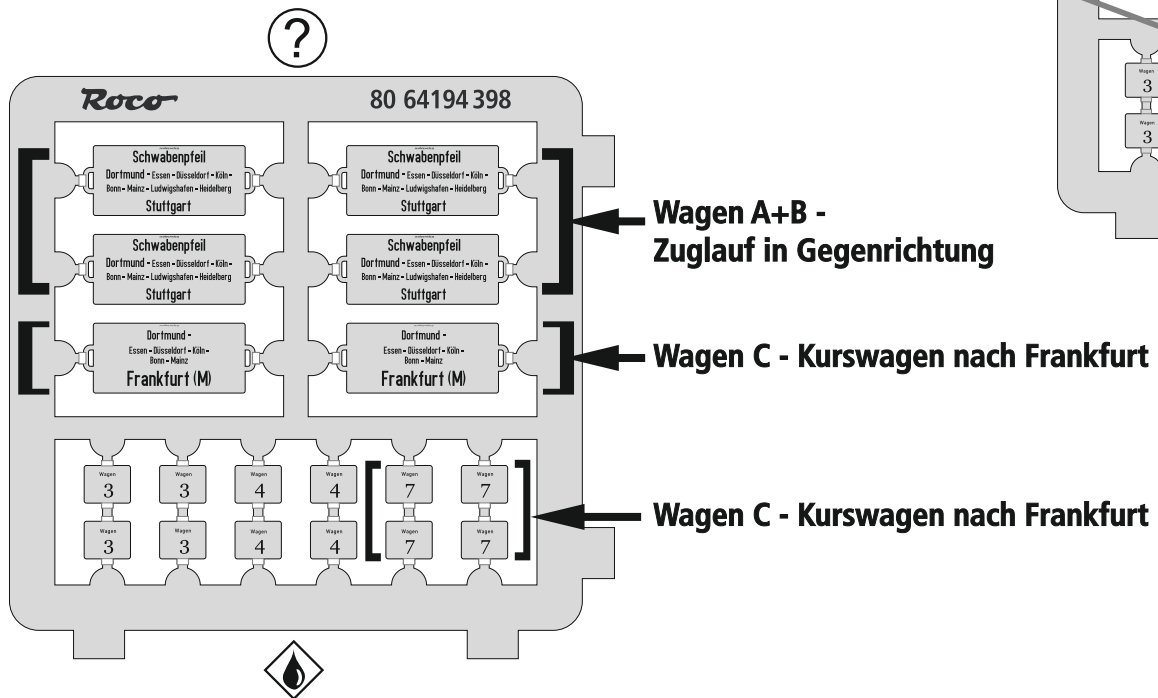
?

Roco

80 64194 398

Schwabenpfeil
Dortmund - Essen - Düsseldorf - Köln - Bonn - Mainz - Ludwigshafen - Heidelberg
Stuttgart

Schwabenpfeil
Dortmund - Essen - Düsseldorf - Köln - Bonn - Mainz - Ludwigshafen - Heidelberg
Stuttgart

Schwabenpfeil
Dortmund - Essen - Düsseldorf - Köln - Bonn - Mainz - Ludwigshafen - Heidelberg
Stuttgart

Schwabenpfeil
Dortmund - Essen - Düsseldorf - Köln - Bonn - Mainz - Ludwigshafen - Heidelberg
Stuttgart

Wagen A+B - Zuglauf in Gegenrichtung

Dortmund - Essen - Düsseldorf - Köln - Bonn - Mainz
Frankfurt (M)

Dortmund - Essen - Düsseldorf - Köln - Bonn - Mainz
Frankfurt (M)

Wagen C - Kurswagen nach Frankfurt

| Wagen 3 | Wagen 3 | Wagen 4 | Wagen 4 | Wagen 7 | Wagen 7 |
|---|---|---|---|---|---|
| Wagen 3 | Wagen 3 | Wagen 4 | Wagen 4 | Wagen 7 | Wagen 7 |

Wagen C - Kurswagen nach Frankfurt

Wagen 3
Wagen 3